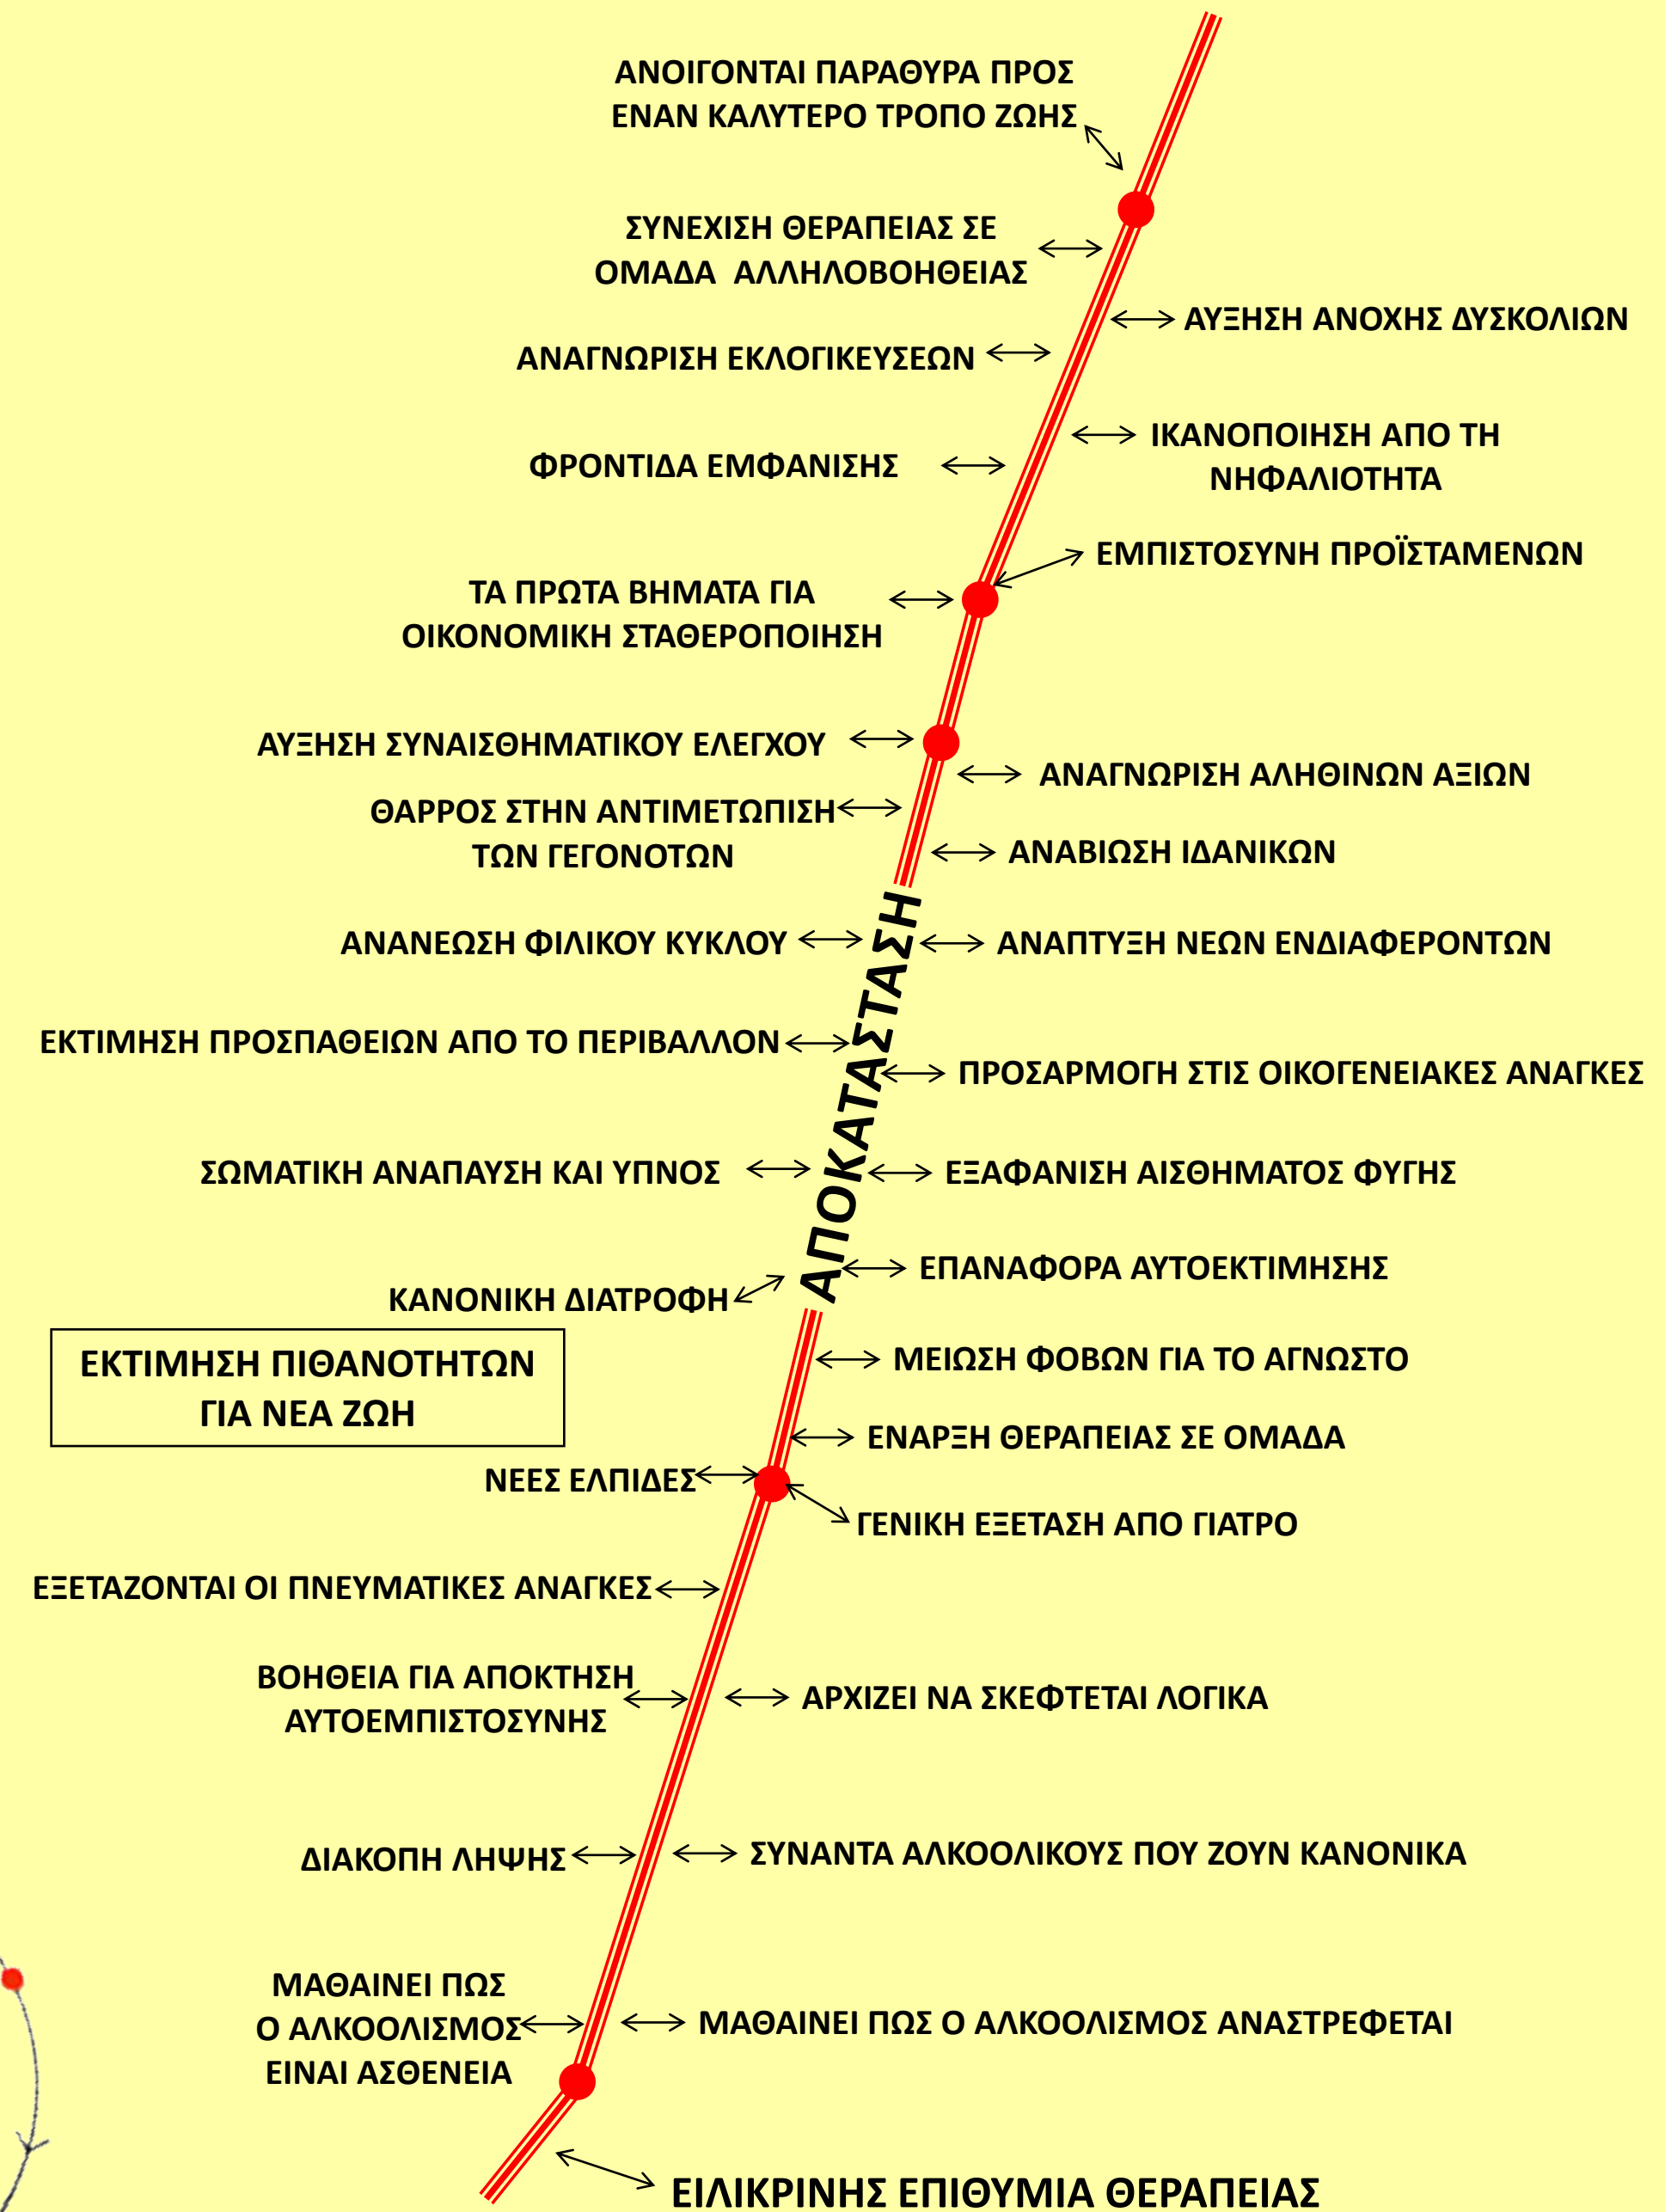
ΑΝΟΙΓΟΝΤΑΙ ΠΑΡΑΘΥΡΑ ΠΡΟΣ ΕΝΑΝ ΚΑΛΥΤΕΡΟ ΤΡΟΠΟ ΖΩΗΣ

ΣΥΝΕΧΙΣΗ ΘΕΡΑΠΕΙΑΣ ΣΕ ΟΜΑΔΑ ΑΛΛΗΛΟΒΟΗΘΕΙΑΣ

ΑΥΞΗΣΗ ΑΝΟΧΗΣ ΔΥΣΚΟΛΙΩΝ

ΑΝΑΓΝΩΡΙΣΗ ΕΚΛΟΓΙΚΕΥΣΕΩΝ

ΙΚΑΝΟΠΟΙΗΣΗ ΑΠΟ ΤΗ ΝΗΦΑΛΙΟΤΗΤΑ

ΦΡΟΝΤΙΔΑ ΕΜΦΑΝΙΣΗΣ

ΕΜΠΙΣΤΟΣΥΝΗ ΠΡΟΪΣΤΑΜΕΝΩΝ

ΤΑ ΠΡΩΤΑ ΒΗΜΑΤΑ ΓΙΑ ΟΙΚΟΝΟΜΙΚΗ ΣΤΑΘΕΡΟΠΟΙΗΣΗ

ΑΥΞΗΣΗ ΣΥΝΑΙΣΘΗΜΑΤΙΚΟΥ ΕΛΕΓΧΟΥ

ΑΝΑΓΝΩΡΙΣΗ ΑΛΗΘΙΝΩΝ ΑΞΙΩΝ

ΘΑΡΡΟΣ ΣΤΗΝ ΑΝΤΙΜΕΤΩΠΙΣΗ ΤΩΝ ΓΕΓΟΝΟΤΩΝ

ΑΝΑΒΙΩΣΗ ΙΔΑΝΙΚΩΝ

ΑΠΟΚΑΤΑΣΤΑΣΗ

ΑΝΑΝΕΩΣΗ ΦΙΛΙΚΟΥ ΚΥΚΛΟΥ

ΑΝΑΠΤΥΞΗ ΝΕΩΝ ΕΝΔΙΑΦΕΡΟΝΤΩΝ

ΕΚΤΙΜΗΣΗ ΠΡΟΣΠΑΘΕΙΩΝ ΑΠΟ ΤΟ ΠΕΡΙΒΑΛΛΟΝ

ΠΡΟΣΑΡΜΟΓΗ ΣΤΙΣ ΟΙΚΟΓΕΝΕΙΑΚΕΣ ΑΝΑΓΚΕΣ

ΣΩΜΑΤΙΚΗ ΑΝΑΠΑΥΣΗ ΚΑΙ ΥΠΝΟΣ

ΕΞΑΦΑΝΙΣΗ ΑΙΣΘΗΜΑΤΟΣ ΦΥΓΗΣ

ΕΠΑΝΑΦΟΡΑ ΑΥΤΟΕΚΤΙΜΗΣΗΣ

ΚΑΝΟΝΙΚΗ ΔΙΑΤΡΟΦΗ

ΕΚΤΙΜΗΣΗ ΠΙΘΑΝΟΤΗΤΩΝ ΓΙΑ ΝΕΑ ΖΩΗ

ΜΕΙΩΣΗ ΦΟΒΩΝ ΓΙΑ ΤΟ ΑΓΝΩΣΤΟ

ΕΝΑΡΞΗ ΘΕΡΑΠΕΙΑΣ ΣΕ ΟΜΑΔΑ

ΝΕΕΣ ΕΛΠΙΔΕΣ

ΓΕΝΙΚΗ ΕΞΕΤΑΣΗ ΑΠΟ ΓΙΑΤΡΟ

ΕΞΕΤΑΖΟΝΤΑΙ ΟΙ ΠΝΕΥΜΑΤΙΚΕΣ ΑΝΑΓΚΕΣ

ΒΟΗΘΕΙΑ ΓΙΑ ΑΠΟΚΤΗΣΗ ΑΥΤΟΕΜΠΙΣΤΟΣΥΝΗΣ

ΑΡΧΙΖΕΙ ΝΑ ΣΚΕΦΤΕΤΑΙ ΛΟΓΙΚΑ

ΔΙΑΚΟΠΗ ΛΗΨΗΣ

ΣΥΝΑΝΤΑ ΑΛΚΟΟΛΙΚΟΥΣ ΠΟΥ ΖΟΥΝ ΚΑΝΟΝΙΚΑ

ΜΑΘΑΙΝΕΙ ΠΩΣ Ο ΑΛΚΟΟΛΙΣΜΟΣ ΕΙΝΑΙ ΑΣΘΕΝΕΙΑ

ΜΑΘΑΙΝΕΙ ΠΩΣ Ο ΑΛΚΟΟΛΙΣΜΟΣ ΑΝΑΣΤΡΕΦΕΤΑΙ

ΕΙΛΙΚΡΙΝΗΣ ΕΠΙΘΥΜΙΑ ΘΕΡΑΠΕΙΑΣ